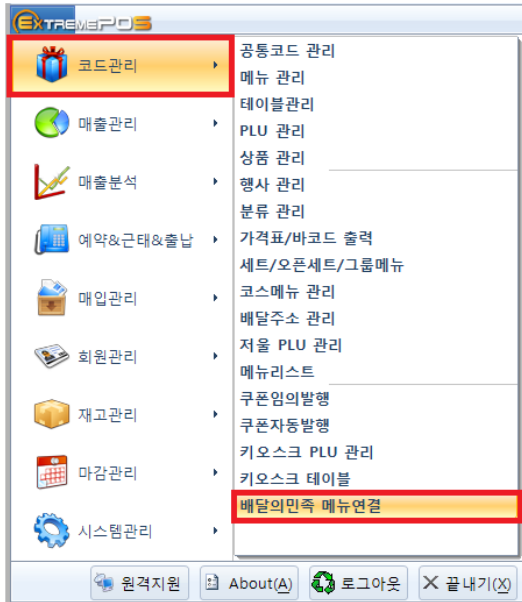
EXTREMEPOS

코드관리
매출관리
매출분석
예약&근태&출납
매입관리
회원관리
재고관리
마감관리
시스템관리

공통코드 관리
메뉴 관리
테이블관리
PLU 관리
상품 관리
행사 관리
분류 관리
가격표/바코드 출력
세트/오픈세트/그룹메뉴
코스메뉴 관리
배달주소 관리
저울 PLU 관리
메뉴리스트
쿠폰임의발행
쿠폰자동발행
키오스크 PLU 관리
키오스크 테이블
배달의민족 메뉴연결

원격지원
About(A)
로그아웃
끝내기(X)